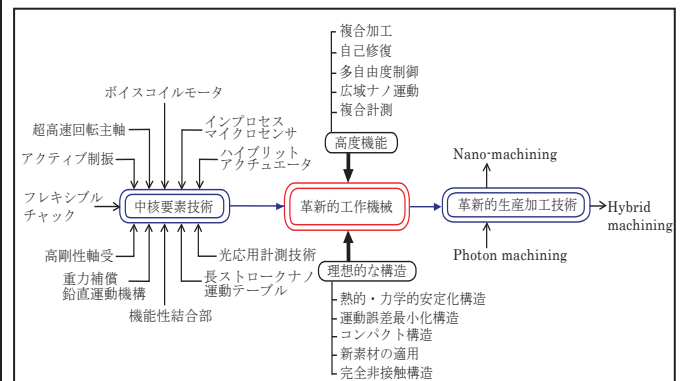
複合加工
自己修復
多自由度制御
広域ナノ運動
複合計測

高度機能

ボイスコイルモータ
インプロセス
マイクロセンサ
超高速回転主軸
ハイブリット
アクチュエータ
アクティブ制振
フレキシブル
チャック

中核要素技術

革新的工作機械

革新的生産加工技術

Nano-machining

Hybrid
machining

Photon machining

高剛性軸受
光応用計測技術
重力補償
鉛直運動機構
長ストロークナノ
運動テーブル
機能性結合部

理想的な構造

熱的・力学的安定化構造
運動誤差最小化構造
コンパクト構造
新素材の適用
完全非接触構造